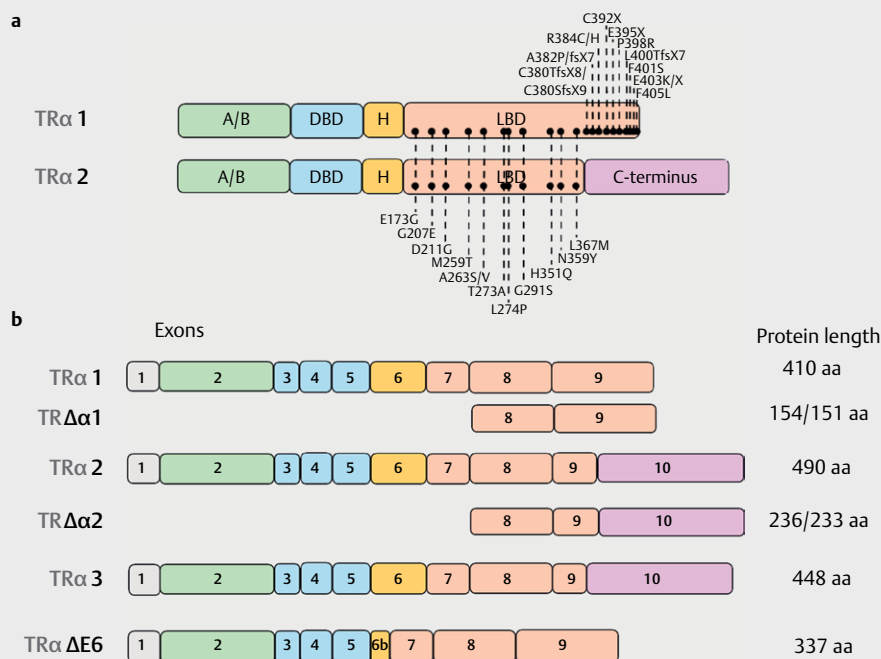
a

C392X
E395X
R384C/H
P398R
A382P/fsX7
L400TfsX7
C380TfsX8/
F401S
C380SfsX9
E403K/X
F405L

TRα 1 A/B DBD H LBD

TRα 2 A/B DBD H LBD C-terminus

E173G
G207E
D211G
M259T
A263S/V
T273A
L274P
G291S
H351Q
N359Y
L367M

b

Exons

Protein length

| | | |
|---|---|---|
| TRα 1 | 1 2 3 4 5 6 7 8 9 | 410 aa |
| TRΔα1 | 8 9 | 154/151 aa |
| TRα 2 | 1 2 3 4 5 6 7 8 9 10 | 490 aa |
| TRΔα2 | 8 9 10 | 236/233 aa |
| TRα 3 | 1 2 3 4 5 6 7 8 9 10 | 448 aa |
| TRα ΔE6 | 1 2 3 4 5 6b 7 8 9 | 337 aa |